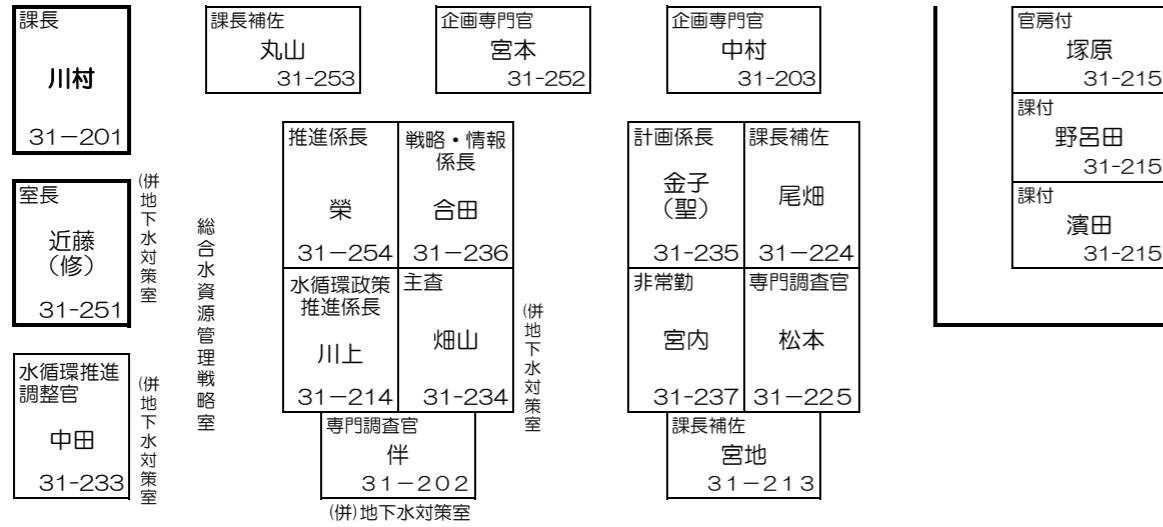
課長
川村
31−201

室長
近藤
（修）
31-251

(併地下水対策室

水循環推進調整官
中田
31-233

(併地下水対策室

総合水資源管理戦略室

課長補佐
丸山
31-253

企画専門官
宮本
31-252

企画専門官
中村
31-203

推進係長
榮
31−254

戦略・情報係長
合田
31−236

水循環政策推進係長
川上
31−214

主査
畑山
31-234

専門調査官
伴
31−202
(併)地下水対策室

(併地下水対策室

計画係長
金子
（聖）
31-235

課長補佐
尾畑
31−224

非常勤
宮内
31-237

専門調査官
松本
31−225

課長補佐
宮地
31−213

官房付
塚原
31-215

課付
野呂田
31-215

課付
濱田
31-215